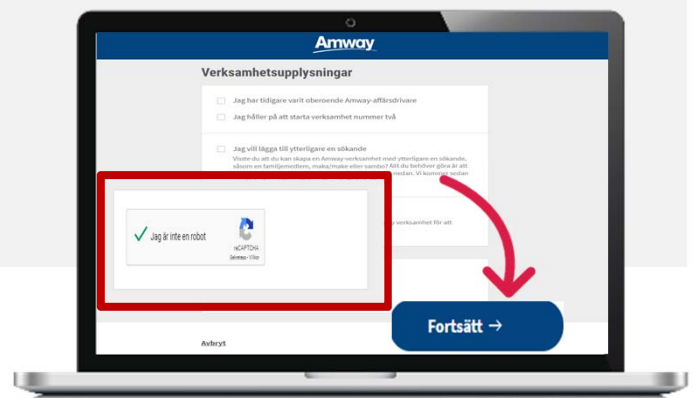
Amway

Verksamhetsupplysningar

Jag har tidigare varit oberoende Amway-affärsdrivare

Jag håller på att starta verksamhet nummer två

Jag vill lägga till ytterligare en sökande

Visste du att du kan skapa en Amway-verksamhet med ytterligare en sökande, såsom en familjemedlem, make/maka eller sambo? Allt du behöver göra är att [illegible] nedan. Vi kommer sedan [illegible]

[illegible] verksamhet för att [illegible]

Jag är inte en robot

reCAPTCHA
Sekretess - Villkor

Fortsätt →

Avbryt